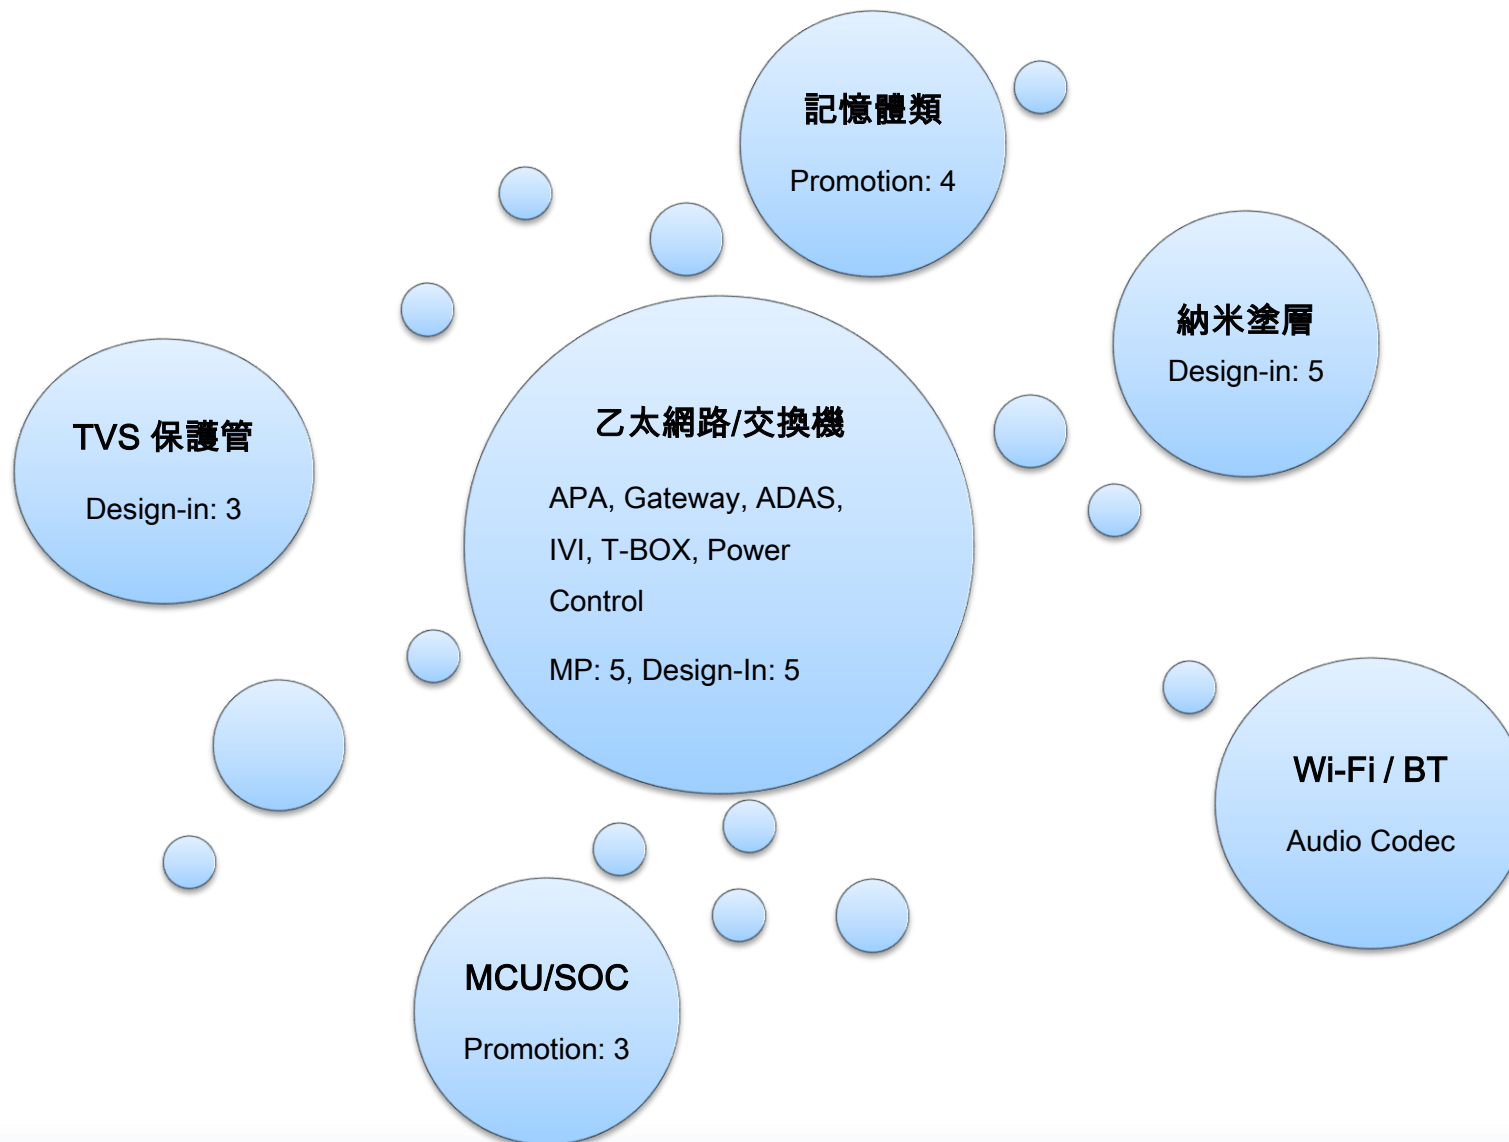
記憶體類

Promotion: 4

納米塗層

Design-in: 5

TVS 保護管

Design-in: 3

乙太網路/交換機

APA, Gateway, ADAS, IVI, T-BOX, Power Control

MP: 5, Design-In: 5

Wi-Fi / BT

Audio Codec

MCU/SOC

Promotion: 3